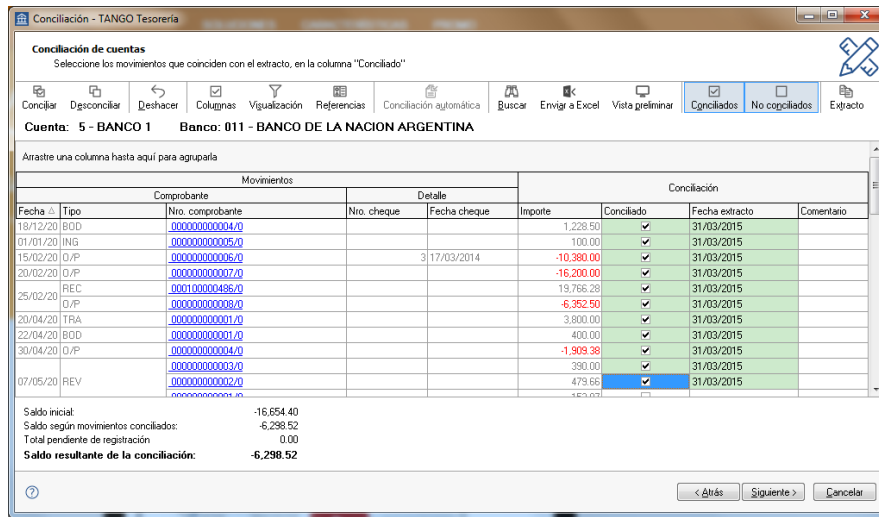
Conciliación - TANGO Tesorería

Conciliación de cuentas
Seleccione los movimientos que coinciden con el extracto, en la columna "Conciliado"

Conciliar Desconciliar Deshacer Columnas Visualización Referencias Conciliación automática Buscar Enviar a Excel Vista preliminar Conciliados No conciliados Extracto

Cuenta: 5 - BANCO 1 Banco: 011 - BANCO DE LA NACION ARGENTINA

Arrastre una columna hasta aquí para agruparla

| Movimientos | | | | | | Conciliación | | |
|---|---|---|---|---|---|---|---|---|
| Comprobante | | | Detalle | | | | | |
| Fecha | Tipo | Nro. comprobante | Nro. cheque | Fecha cheque | Importe | Conciliado | Fecha extracto | Comentario |
| 18/12/20 | BOD | 000000000004/0 | | | 1,228.50 | ✔ | 31/03/2015 | |
| 01/01/20 | ING | 000000000005/0 | | | 100.00 | ✔ | 31/03/2015 | |
| 15/02/20 | O/P | 000000000006/0 | 3 | 17/03/2014 | -10,380.00 | ✔ | 31/03/2015 | |
| 20/02/20 | O/P | 000000000007/0 | | | -16,200.00 | ✔ | 31/03/2015 | |
| 25/02/20 | REC | 000100000486/0 | | | 19,766.28 | ✔ | 31/03/2015 | |
| | O/P | 000000000008/0 | | | -6,352.50 | ✔ | 31/03/2015 | |
| 20/04/20 | TRA | 000000000001/0 | | | 3,800.00 | ✔ | 31/03/2015 | |
| 22/04/20 | BOD | 000000000001/0 | | | 400.00 | ✔ | 31/03/2015 | |
| 30/04/20 | O/P | 000000000004/0 | | | -1,909.38 | ✔ | 31/03/2015 | |
| 07/05/20 | REV | 000000000003/0 | | | 390.00 | ✔ | 31/03/2015 | |
| | | 000000000002/0 | | | 479.66 | ✔ | 31/03/2015 | |
| | | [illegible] | | | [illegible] | | | |

Saldo inicial: -16,654.40
Saldo según movimientos conciliados: -6,298.52
Total pendiente de registración 0.00
Saldo resultante de la conciliación: -6,298.52

< Atrás Siguiente > Cancelar